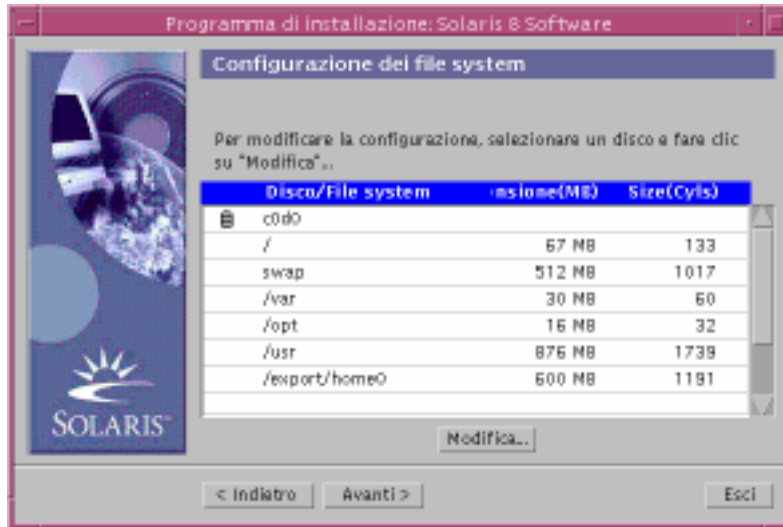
Programma di installazione: Solaris 8 Software

Configurazione dei file system

Per modificare la configurazione, selezionare un disco e fare clic su "Modifica"..

| Disco/File system | nsione(MB) | Size(Cyls) |
|---|---|---|
| c0d0 | | |
| / | 67 MB | 133 |
| swap | 512 MB | 1017 |
| /var | 30 MB | 60 |
| /opt | 16 MB | 32 |
| /usr | 876 MB | 1739 |
| /export/home0 | 600 MB | 1191 |

Modifica...

SOLARIS

< Indietro
Avanti >
Esci